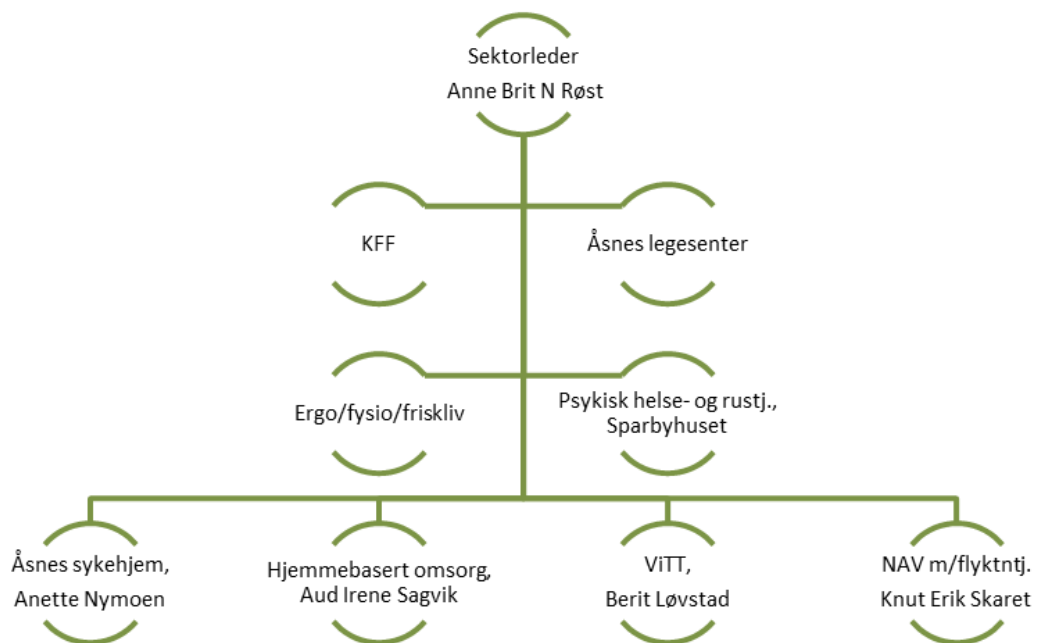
Sektorleder
Anne Brit N Røst

KFF

Åsnes legesenter

Ergo/fysio/friskliv

Psykisk helse- og rustj., Sparbyhuset

Åsnes sykehjem, Anette Nymoen

Hjemmebasert omsorg, Aud Irene Sagvik

ViTT, Berit Løvstad

NAV m/flyktntj. Knut Erik Skaret